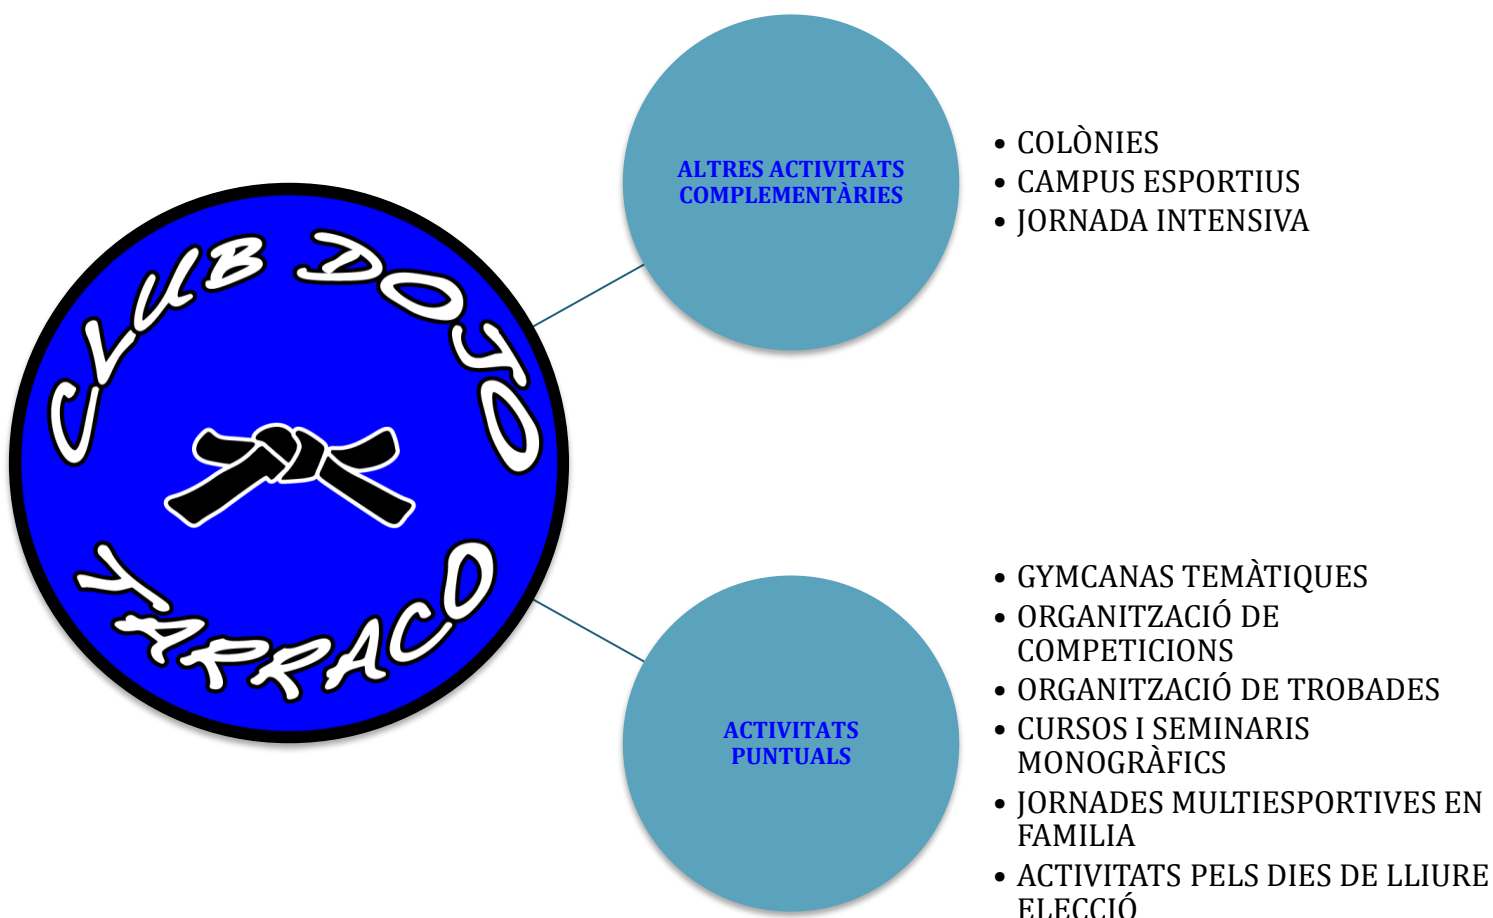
CLUB DOJO

TARRACO

ALTRES ACTIVITATS COMPLEMENTÀRIES

- COLÒNIES
- CAMPUS ESPORTIUS
- JORNADA INTENSIVA

ACTIVITATS PUNTUALS

- GYMCANAS TEMÀTIQUES
- ORGANITZACIÓ DE COMPETICIONS
- ORGANITZACIÓ DE TROBADES
- CURSOS I SEMINARIS MONOGRÀFICS
- JORNADES MULTIESPORTIVES EN FAMILIA
- ACTIVITATS PELS DIES DE LLIURE ELECCIÓ